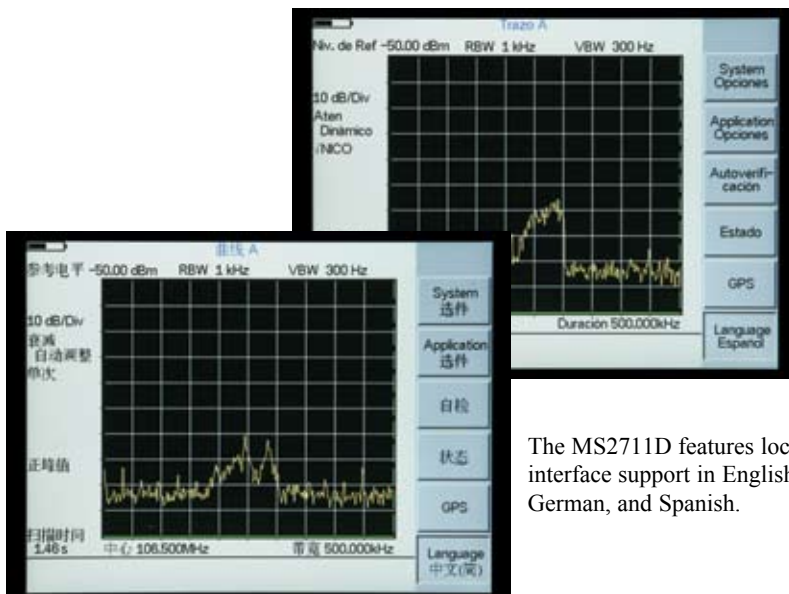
Trazo A
Niv. de Ref -50.00 dBm RBW 1 kHz VBW 300 Hz
10 dB/Div
Aten
Dinámico
/NICO
System Opciones
Application Opciones
Autoverificación
Estado
GPS
Duración 500.000kHz
Language Español

迹线 A
参考电平 -50.00 dBm RBW 1 kHz VBW 300 Hz
10 dB/Div
衰减
自动调整
单次
正峰值
扫描时间
1.46s
中心 106.500MHz
带宽 500.000kHz
System 选件
Application 选件
自检
状态
GPS
Language 中文(简)

The MS2711D features loc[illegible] interface support in English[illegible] German, and Spanish.